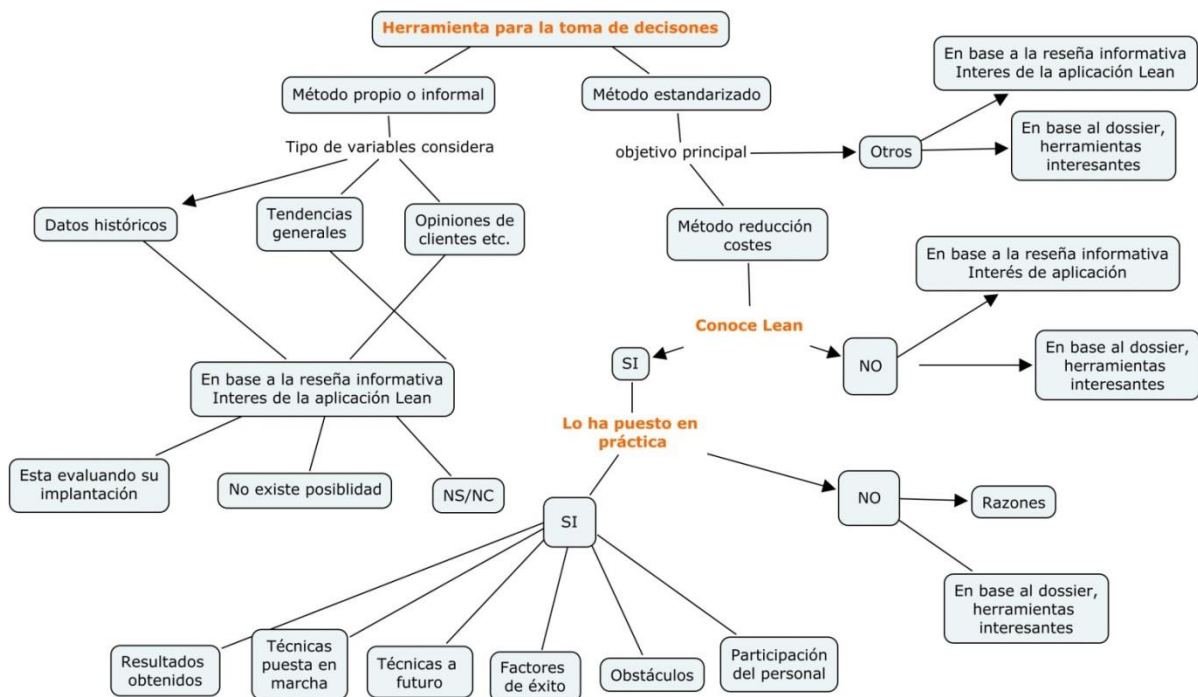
Herramienta para la toma de decisones

Método propio o informal

Método estandarizado

En base a la reseña informativa Interes de la aplicación Lean

En base al dossier, herramientas interesantes

Otros

objetivo principal

Tipo de variables considera

Datos históricos

Tendencias generales

Opiniones de clientes etc.

Método reducción costes

En base a la reseña informativa Interés de aplicación

Conoce Lean

SI

NO

En base al dossier, herramientas interesantes

En base a la reseña informativa Interes de la aplicación Lean

Lo ha puesto en práctica

Esta evaluando su implantación

No existe posiblidad

NS/NC

SI

NO

Razones

En base al dossier, herramientas interesantes

Resultados obtenidos

Técnicas puesta en marcha

Técnicas a futuro

Factores de éxito

Obstáculos

Participación del personal